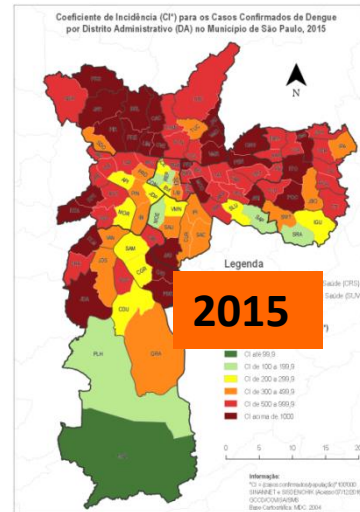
Coeficiente de Incidência (CI*) para os Casos Confirmados de Dengue por Distrito Administrativo (DA) no Município de São Paulo, 2015

N

Legenda

2015

Saúde (CRS)
Saúde (SUVIS)

PLH

CI até 99,9
CI de 100 a 199,9
CI de 200 a 299,9
CI de 300 a 499,9
CI de 500 a 999,9
CI acima de 1000

Informação:
*CI = (casos confirmados/população) * 100000
SINANNET e SISDENGUE (Acesso 07/12/2015)
GCCD/COVISA/SMS
Base Cartográfica: MDC 2004